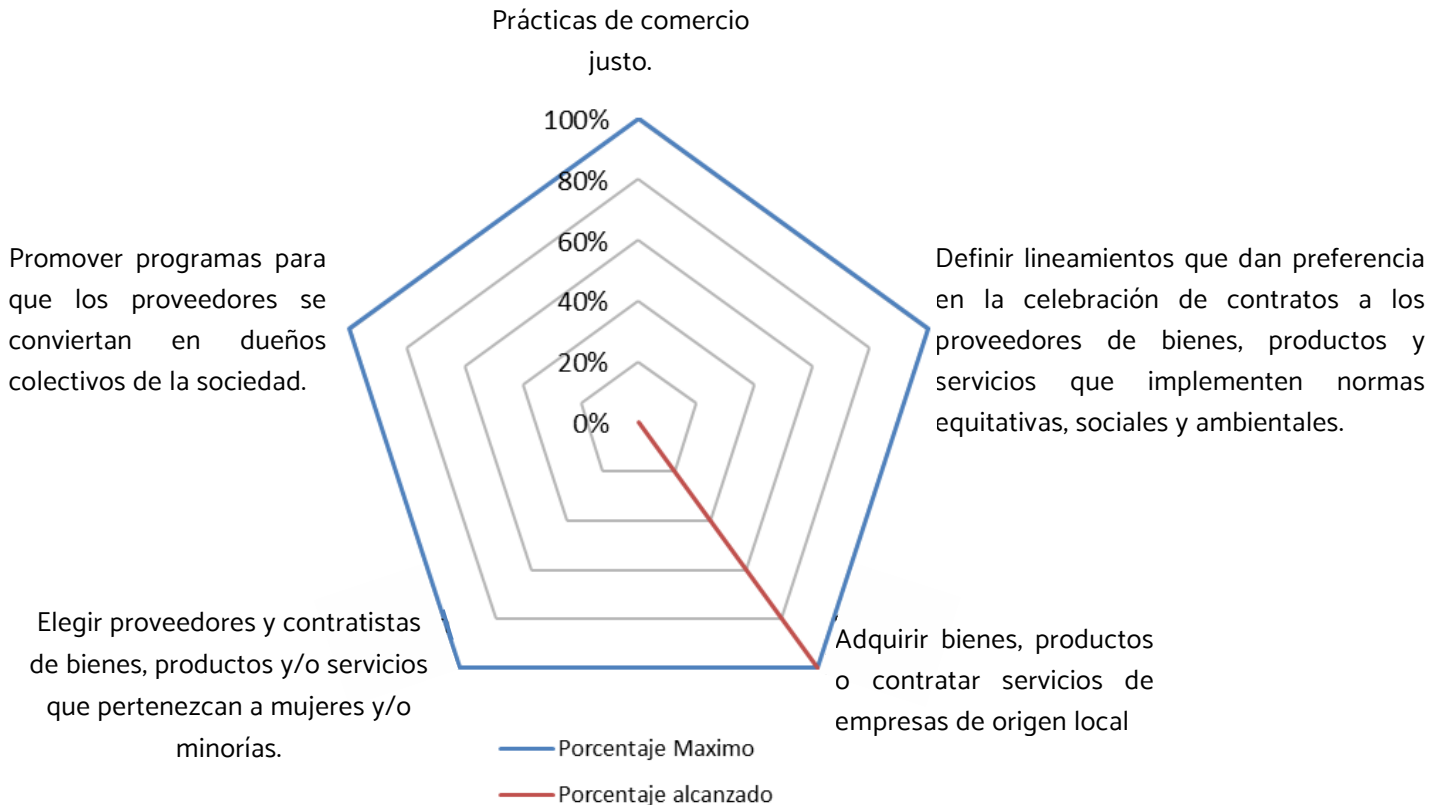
Prácticas de comercio justo.

100%
80%
60%
40%
20%
0%

Definir lineamientos que dan preferencia en la celebración de contratos a los proveedores de bienes, productos y servicios que implementen normas equitativas, sociales y ambientales.

Adquirir bienes, productos o contratar servicios de empresas de origen local

Elegir proveedores y contratistas de bienes, productos y/o servicios que pertenezcan a mujeres y/o minorías.

Promover programas para que los proveedores se conviertan en dueños colectivos de la sociedad.

Porcentaje Maximo
Porcentaje alcanzado